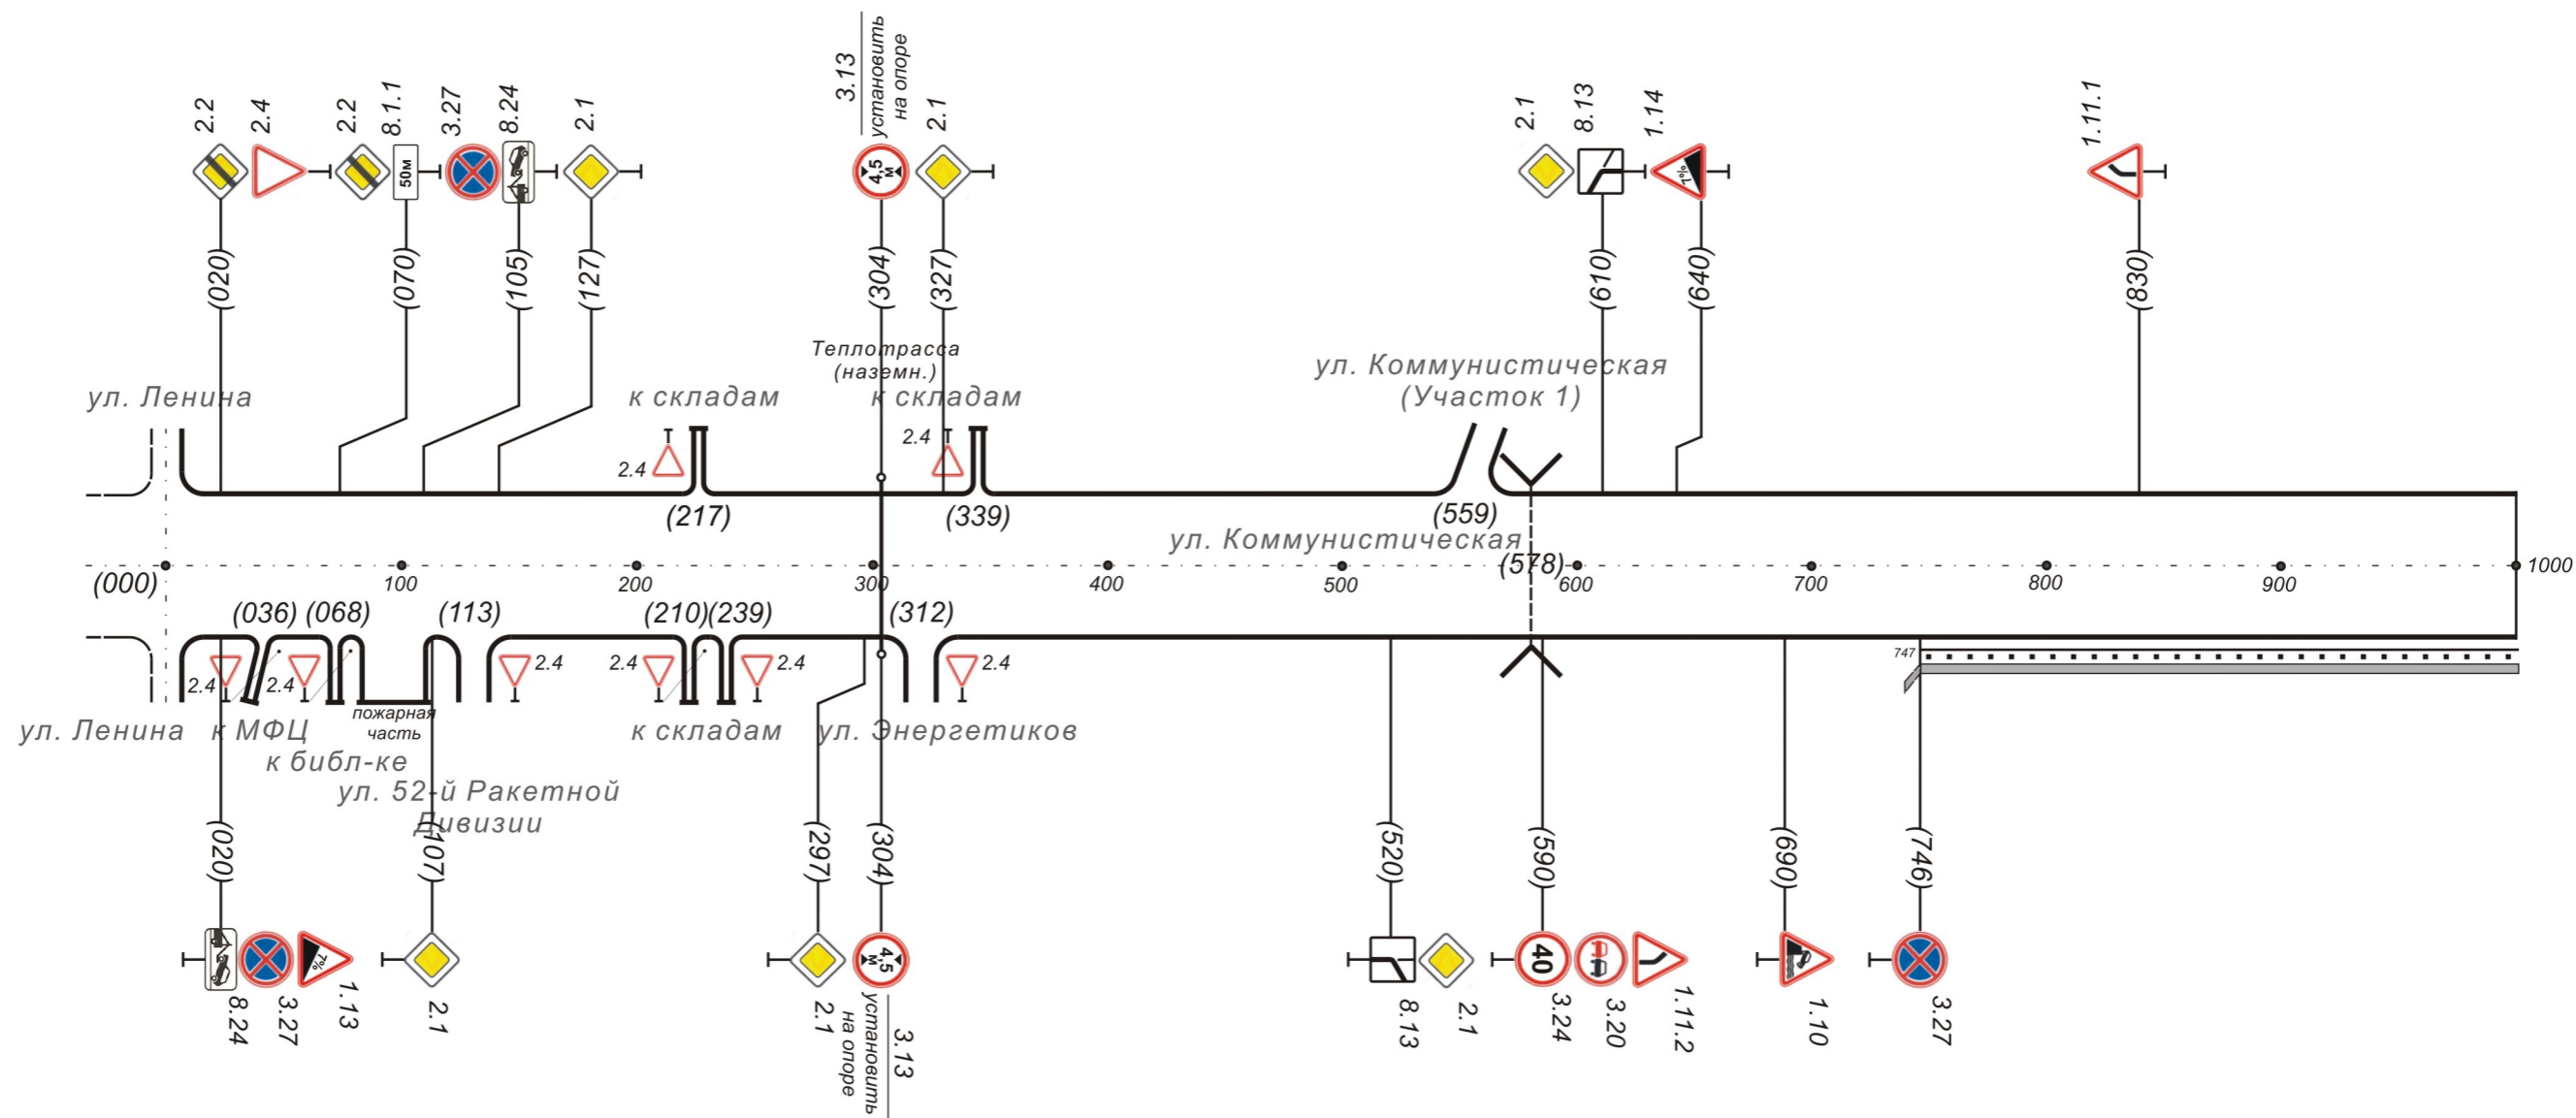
2.2 2.4 2.2 8.1.1 3.27 8.24 2.1 3.13 установить на опоре 2.1 2.1 8.13 1.14 1.11.1

50м

4,5 м

7%

(020) (070) (105) (127) (304) (327) (610) (640) (830)

Теплотрасса (наземн.)

ул. Коммунистическая (Участок 1)

ул. Ленина

к складам

к складам

2.4 2.4

(217) (339) (559)

ул. Коммунистическая

(000) 100 200 300 400 500 (578) 600 700 800 900 1000

(036) (068) (113) (210)(239) (312)

2.4 2.4 2.4 2.4 2.4 2.4

747

ул. Ленина к МФЦ пожарная часть к складам ул. Энергетиков

к библ-ке

ул. 52-й Ракетной Дивизии

(020) (107) (297) (304) (520) (590) (690) (746)

4,5 м

7%

40

8.24 3.27 1.13 2.1 2.1 3.13 установить на опоре 8.13 2.1 3.24 3.20 1.11.2 1.10 3.27